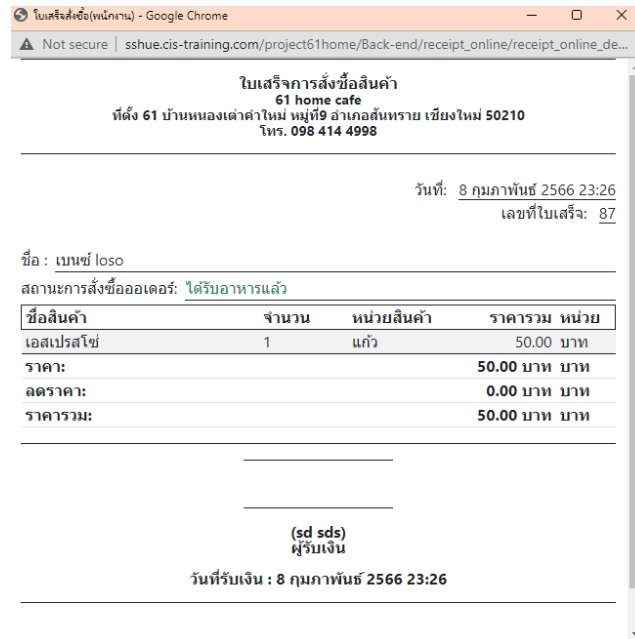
ใบเสร็จสั่งซื้อ(พนักงาน) - Google Chrome

Not secure | sshue.cis-training.com/project61home/Back-end/receipt_online/receipt_online_de...

ใบเสร็จการสั่งซื้อสินค้า
61 home cafe
ที่ตั้ง 61 บ้านหนองเต่าคำใหม่ หมู่ที่9 อำเภอสันทราย เชียงใหม่ 50210
โทร. 098 414 4998

วันที่: 8 กุมภาพันธ์ 2566 23:26
เลขที่ใบเสร็จ: 87

ชื่อ : เบนซ์ loso
สถานะการสั่งซื้อออเดอร์: ได้รับอาหารแล้ว

| ชื่อสินค้า | จำนวน | หน่วยสินค้า | ราคารวม | หน่วย |
|---|---|---|---|---|
| เอสเปรสโซ่ | 1 | แก้ว | 50.00 | บาท |
| ราคา: | | | 50.00 | บาท |
| ลดราคา: | | | 0.00 | บาท |
| ราคารวม: | | | 50.00 | บาท |

(sd sds)
ผู้รับเงิน

วันที่รับเงิน : 8 กุมภาพันธ์ 2566 23:26